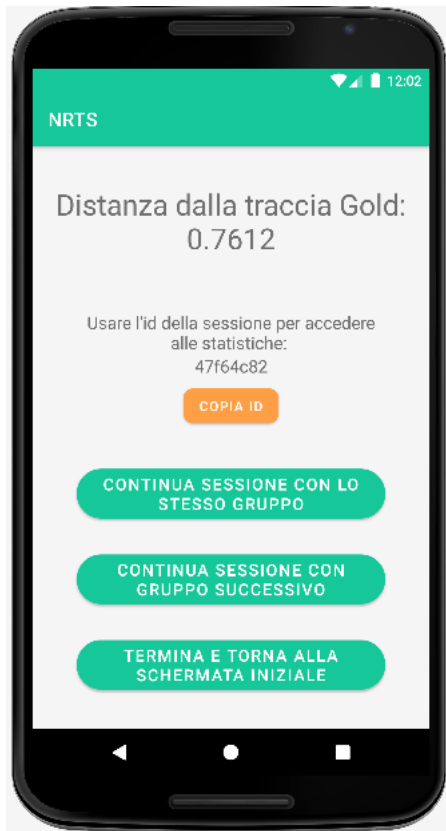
12:02

NRTS

Distanza dalla traccia Gold: 0.7612

Usare l'id della sessione per accedere alle statistiche:
47f64c82

COPIA ID

CONTINUA SESSIONE CON LO STESSO GRUPPO

CONTINUA SESSIONE CON GRUPPO SUCCESSIVO

TERMINA E TORNA ALLA SCHERMATA INIZIALE